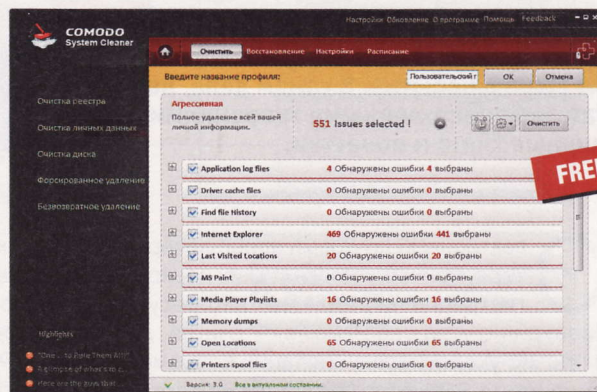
COMODO
System Cleaner

Настройки Обновление О программе Помощь Feedback

Очистить Восстановление Настройки Расписание

Введите название профиля: Пользовательский OK Отмена

Очистка реестра
Очистка личных данных
Очистка диска
Форсированное удаление
Безвозвратное удаление

Агрессивная
Полное удаление всей вашей личной информации.

551 Issues selected !

Очистить

FREE

| | |
|---|---|
| Application log files | 4 Обнаружены ошибки 4 выбраны |
| Driver cache files | 0 Обнаружены ошибки 0 выбраны |
| Find file History | 0 Обнаружены ошибки 0 выбраны |
| Internet Explorer | 469 Обнаружены ошибки 441 выбраны |
| Last Visited Locations | 20 Обнаружены ошибки 20 выбраны |
| MS Paint | 0 Обнаружены ошибки 0 выбраны |
| Media Player Playlists | 16 Обнаружены ошибки 16 выбраны |
| Memory dumps | 0 Обнаружены ошибки 0 выбраны |
| Open Locations | 65 Обнаружены ошибки 65 выбраны |
| Printers spool files | 0 Обнаружены ошибки 0 выбраны |

Highlights
"One ... to Rule Them All!"
A glimpse of what's to c...
Here are the awards that ...

Версия: 3.0 Все в актуальном состоянии.